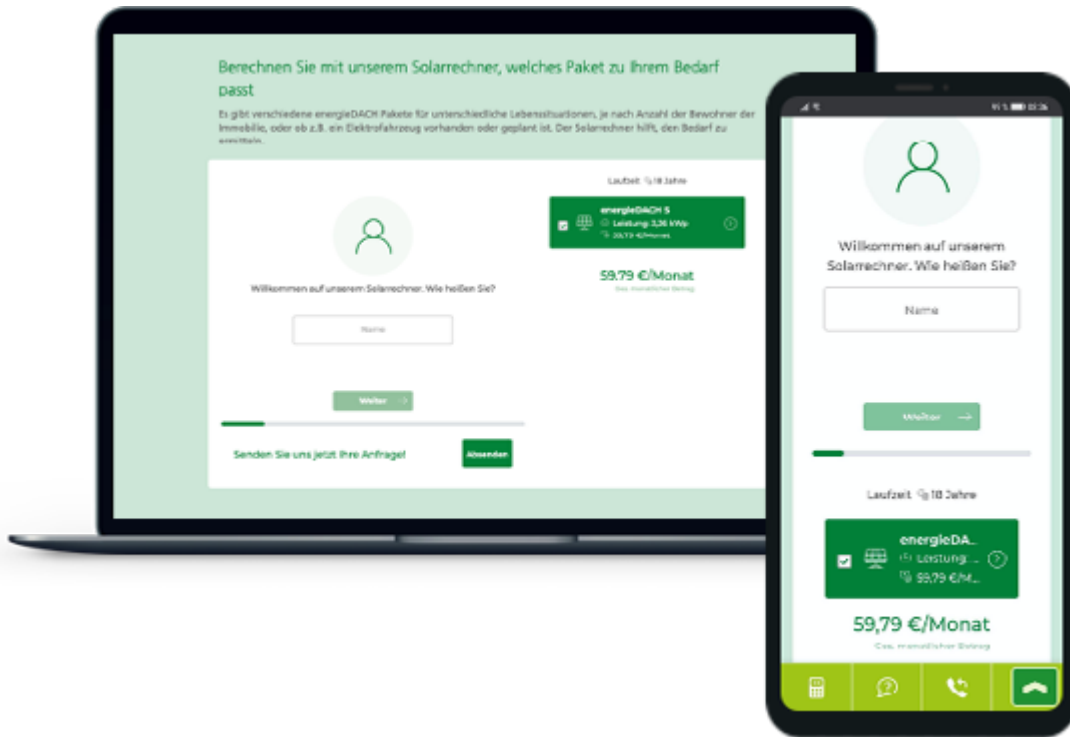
Berechnen Sie mit unserem Solarrechner, welches Paket zu Ihrem Bedarf passt

Es gibt verschiedene energieDACH Pakete für unterschiedliche Lebenssituationen, je nach Anzahl der Bewohner der Immobilie, oder ob z.B. ein Elektrofahrzeug vorhanden oder geplant ist. Der Solarrechner hilft, den Bedarf zu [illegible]

Willkommen auf unserem Solarrechner. Wie heißen Sie?

Name

Weiter

Senden Sie uns jetzt Ihre Anfrage!

Absenden

Laufzeit 18 Jahre

energieDACH S
Leistung 3,26 kWp
59,79 €/Monat

59.79 €/Monat
Ges. monatlicher Betrag

Willkommen auf unserem Solarrechner. Wie heißen Sie?

Name

Weiter

Laufzeit 18 Jahre

energieDA...
Leistung: ...
59,79 €/M...

59,79 €/Monat
Ges. monatlicher Betrag